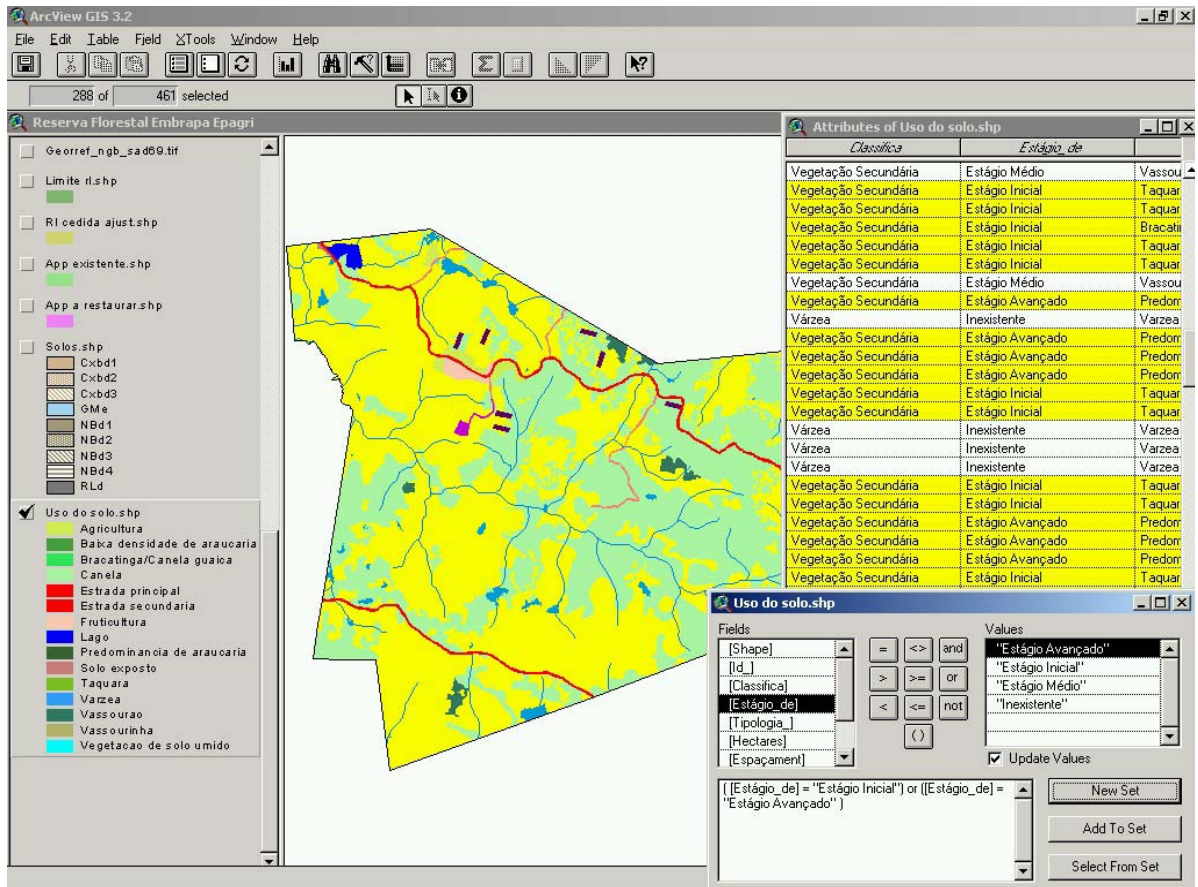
ArcView GIS 3.2

File Edit Table Field XTools Window Help

288 of 461 selected

Reserva Florestal Embrapa Epagri

Georref_ngb_sad69.tif

Limite rl.shp

Rl cedida ajust.shp

App existente.shp

App a restaurar.shp

Solos.shp
Cxbd1
Cxbd2
Cxbd3
GMe
NBd1
NBd2
NBd3
NBd4
RLd

Uso do solo.shp
Agricultura
Baixa densidade de araucaria
Bracatinga/Canela guaica
Canela
Estrada principal
Estrada secundaria
Fruticultura
Lago
Predominancia de araucaria
Solo exposto
Taquara
Varzea
Vassourao
Vassourinha
Vegetacao de solo umido

Attributes of Uso do solo.shp

| Classifica | Estágio_de | |
|---|---|---|
| Vegetação Secundária | Estágio Médio | Vassou |
| Vegetação Secundária | Estágio Inicial | Taquar |
| Vegetação Secundária | Estágio Inicial | Taquar |
| Vegetação Secundária | Estágio Inicial | Bracati |
| Vegetação Secundária | Estágio Inicial | Taquar |
| Vegetação Secundária | Estágio Inicial | Taquar |
| Vegetação Secundária | Estágio Médio | Vassou |
| Vegetação Secundária | Estágio Avançado | Predom |
| Várzea | Inexistente | Varzea |
| Vegetação Secundária | Estágio Avançado | Predom |
| Vegetação Secundária | Estágio Avançado | Predom |
| Vegetação Secundária | Estágio Avançado | Predom |
| Vegetação Secundária | Estágio Inicial | Taquar |
| Vegetação Secundária | Estágio Inicial | Taquar |
| Várzea | Inexistente | Varzea |
| Várzea | Inexistente | Varzea |
| Várzea | Inexistente | Varzea |
| Vegetação Secundária | Estágio Inicial | Taquar |
| Vegetação Secundária | Estágio Inicial | Taquar |
| Vegetação Secundária | Estágio Avançado | Predom |
| Vegetação Secundária | Estágio Avançado | Predom |
| Vegetação Secundária | Estágio Avançado | Predom |
| Vegetação Secundária | Estágio Inicial | Taquar |

Uso do solo.shp

Fields
[Shape]
[Id_]
[Classifica]
[Estágio_de]
[Tipologia_]
[Hectares]
[Espaçament]

= <> and
> >= or
< <= not
( )

Values
"Estágio Avançado"
"Estágio Inicial"
"Estágio Médio"
"Inexistente"

Update Values

( [Estágio_de] = "Estágio Inicial") or ([Estágio_de] = "Estágio Avançado" )

New Set
Add To Set
Select From Set